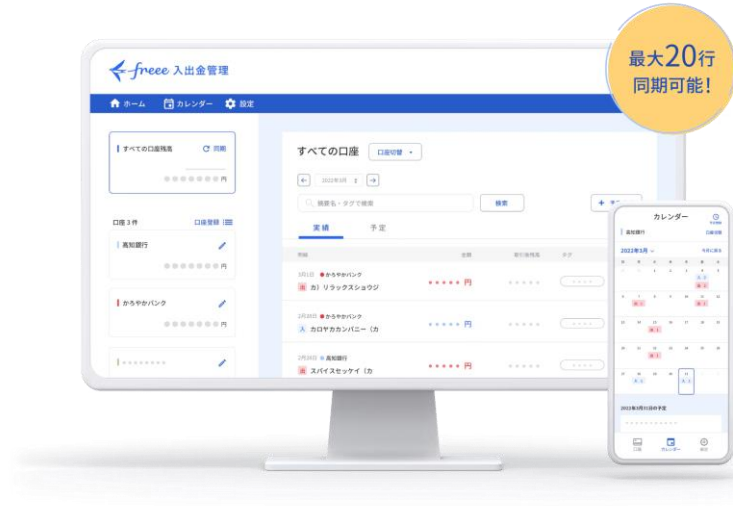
最大20行
同期可能!

freee 入出金管理

ホーム カレンダー 設定

すべての口座残高 同期
●●●●●●● 円

口座 3 件 口座登録
高知銀行
●●●●●●● 円
かろやかバンク
●●●●●●● 円
●●●●●●●●

すべての口座 口座切替

2022年3月

摘要名・タグで検索 検索

実績 予定

3月1日 かろやかバンク
出 カ) リラックスショウジ ●●●●● 円

3月1日 かろやかバンク
入 カロヤカカンパニー (カ ●●●●● 円

3月26日 高知銀行
出 スパイスセッケイ (カ ●●●●● 円

カレンダー
高知銀行
2022年3月
今日に戻る

2022年3月31日の予定

口座 カレンダー 設定